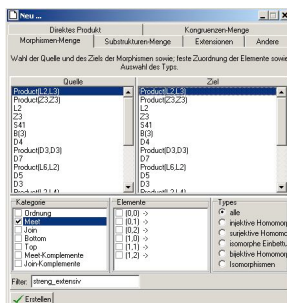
Neu ...

Direktes Produkt | Kongruenzen-Menge
Morphismen-Menge | Substrukturen-Menge | Extensionen | Andere

Wahl der Quelle und des Ziels der Morphismen sowie; feste Zuordnung der Elemente sowie Auswahl des Typs.

Quelle
Product(L2,L3)
Product(Z3,Z3)
L2
Z3
S41
B(3)
D4
Product(D3,D3)
D7
Product(L6,L2)
D5
D3
Product(L2,L4)

Ziel
Product(L2,L3)
Product(Z3,Z3)
L2
Z3
S41
B(3)
D4
Product(D3,D3)
D7
Product(L6,L2)
D5
D3
Product(L2,L4)

Kategorie
Ordnung
Meet
Join
Bottom
Top
Meet-Komplemente
Join-Komplemente

Elemente
(0,0) ->
(0,1) ->
(0,2) ->
(1,0) ->
(1,1) ->
(1,2) ->

Types
alle
injektive Homomor
surjektive Homomor
isomorphe Einbett
bijektive Homomor
Isomorphismen

Filter: streng_extensiv

Erstellen